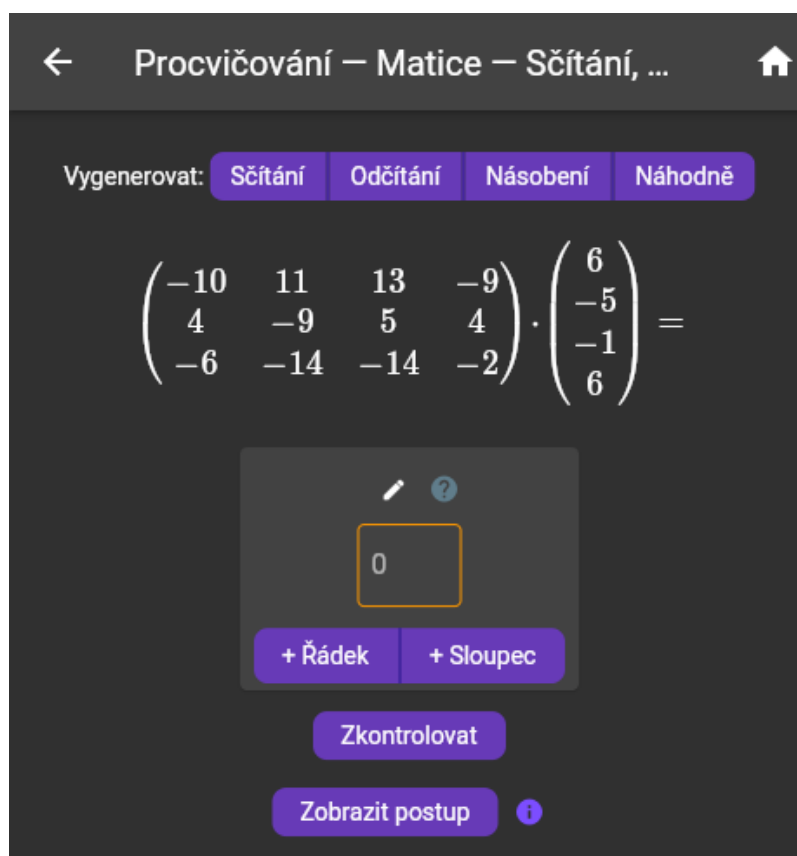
Procvičování — Matice — Sčítání, ...

Vygenerovat: Sčítání Odčítání Násobení Náhodně

$\begin{pmatrix} -10 & 11 & 13 & -9 \\ 4 & -9 & 5 & 4 \\ -6 & -14 & -14 & -2 \end{pmatrix} \cdot \begin{pmatrix} 6 \\ -5 \\ -1 \\ 6 \end{pmatrix} =$

0

+ Řádek + Sloupec

Zkontrolovat

Zobrazit postup